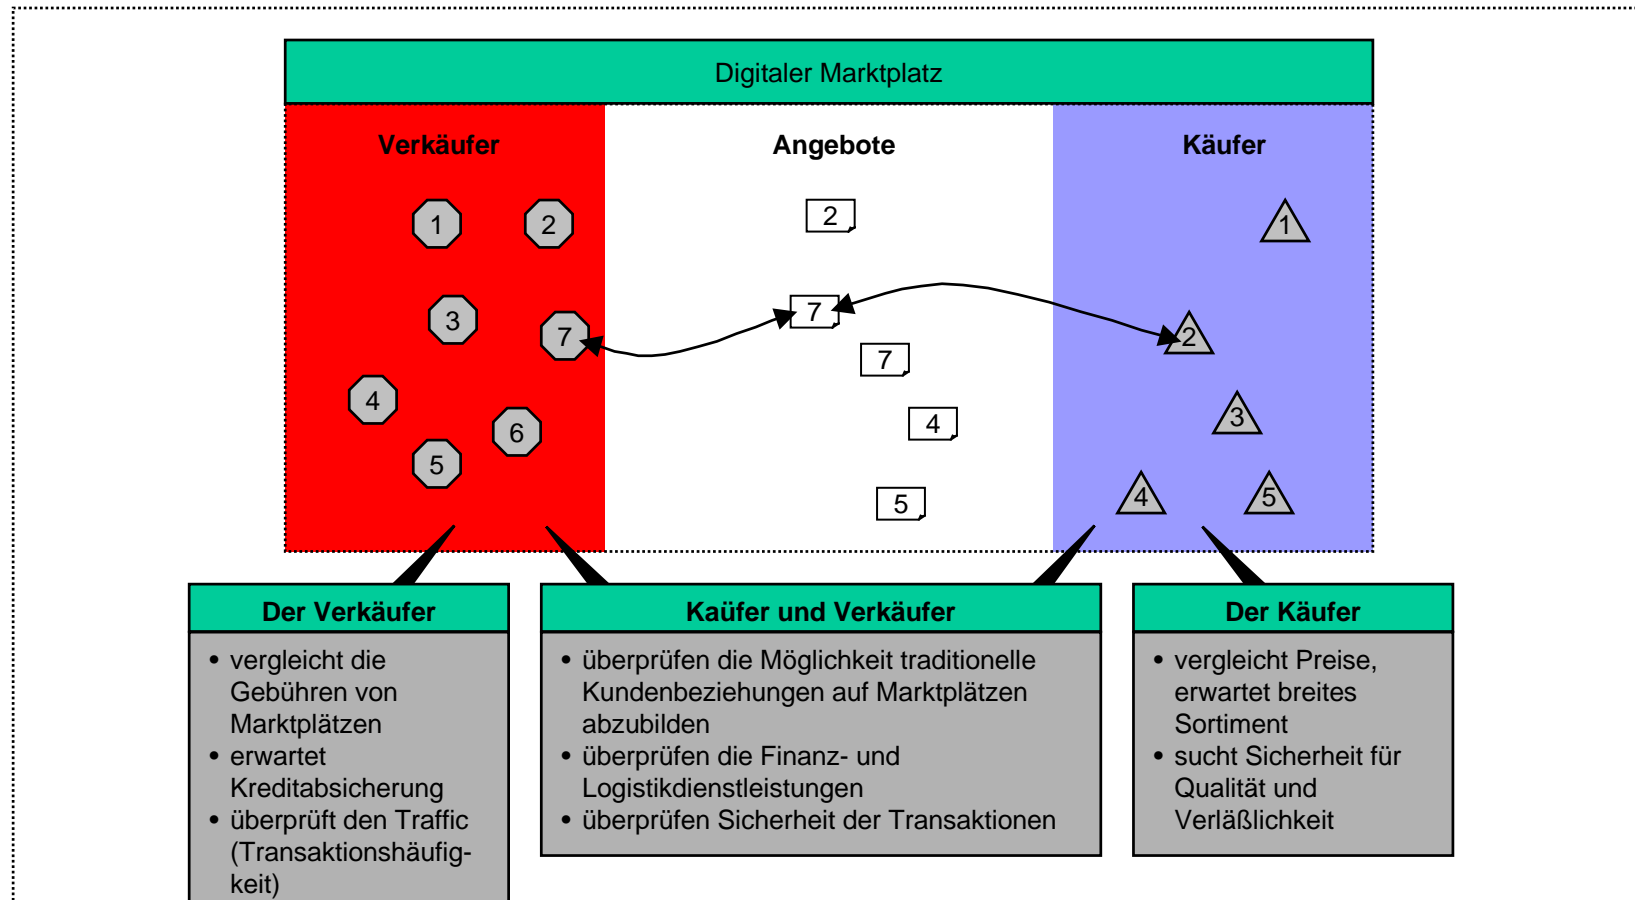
Digitaler Marktplatz

Verkäufer

1 2 3 7 4 6 5

Angebote

2 7 7 4 5

Käufer

1 2 3 4 5

Der Verkäufer

- vergleicht die Gebühren von Marktplätzen
- erwartet Kreditabsicherung
- überprüft den Traffic (Transaktionshäufigkeit)

Kaüfer und Verkäufer

- überprüfen die Möglichkeit traditionelle Kundenbeziehungen auf Marktplätzen abzubilden
- überprüfen die Finanz- und Logistikdienstleistungen
- überprüfen Sicherheit der Transaktionen

Der Käufer

- vergleicht Preise, erwartet breites Sortiment
- sucht Sicherheit für Qualität und Verläßlichkeit